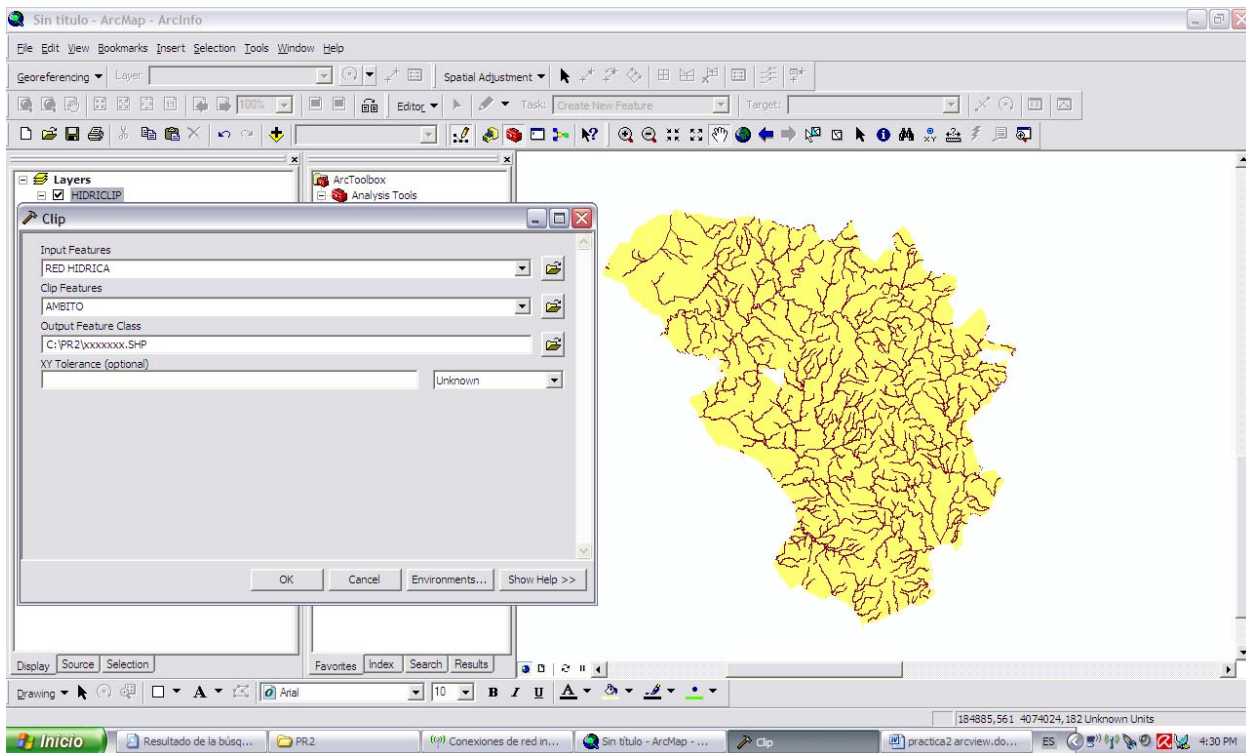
Sin título - ArcMap - ArcInfo

File Edit View Bookmarks Insert Selection Tools Window Help

Georeferencing ▾ Layer: Spatial Adjustment ▾

100% Editor ▾ Task: Create New Feature Target:

Layers
HIDRICLIP

ArcToolbox
Analysis Tools

Clip

Input Features
RED HIDRICA
Clip Features
AMBITO
Output Feature Class
C:\PR2\xxxxxxx.SHP
XY Tolerance (optional)
Unknown

OK Cancel Environments... Show Help >>

Display Source Selection

Favorites Index Search Results

Drawing ▾ A Arial 10 B I U A

184885,561 4074024,182 Unknown Units

Inicio Resultado de la búsq... PR2 Conexiones de red in... Sin título - ArcMap - ... Clip practica2 arcview.do... ES 4:30 PM